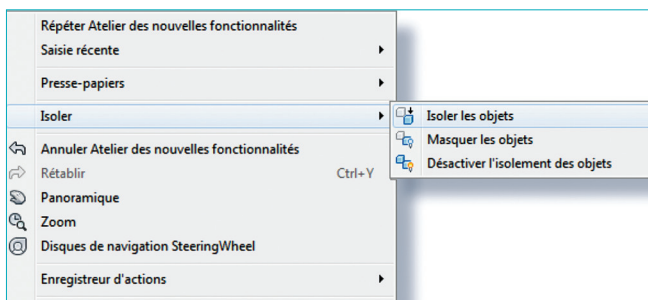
Répéter Atelier des nouvelles fonctionnalités
Saisie récente
Presse-papiers
Isoler
Annuler Atelier des nouvelles fonctionnalités
Rétablir Ctrl+Y
Panoramique
Zoom
Disques de navigation SteeringWheel
Enregistreur d'actions

Isoler les objets
Masquer les objets
Désactiver l'isolement des objets